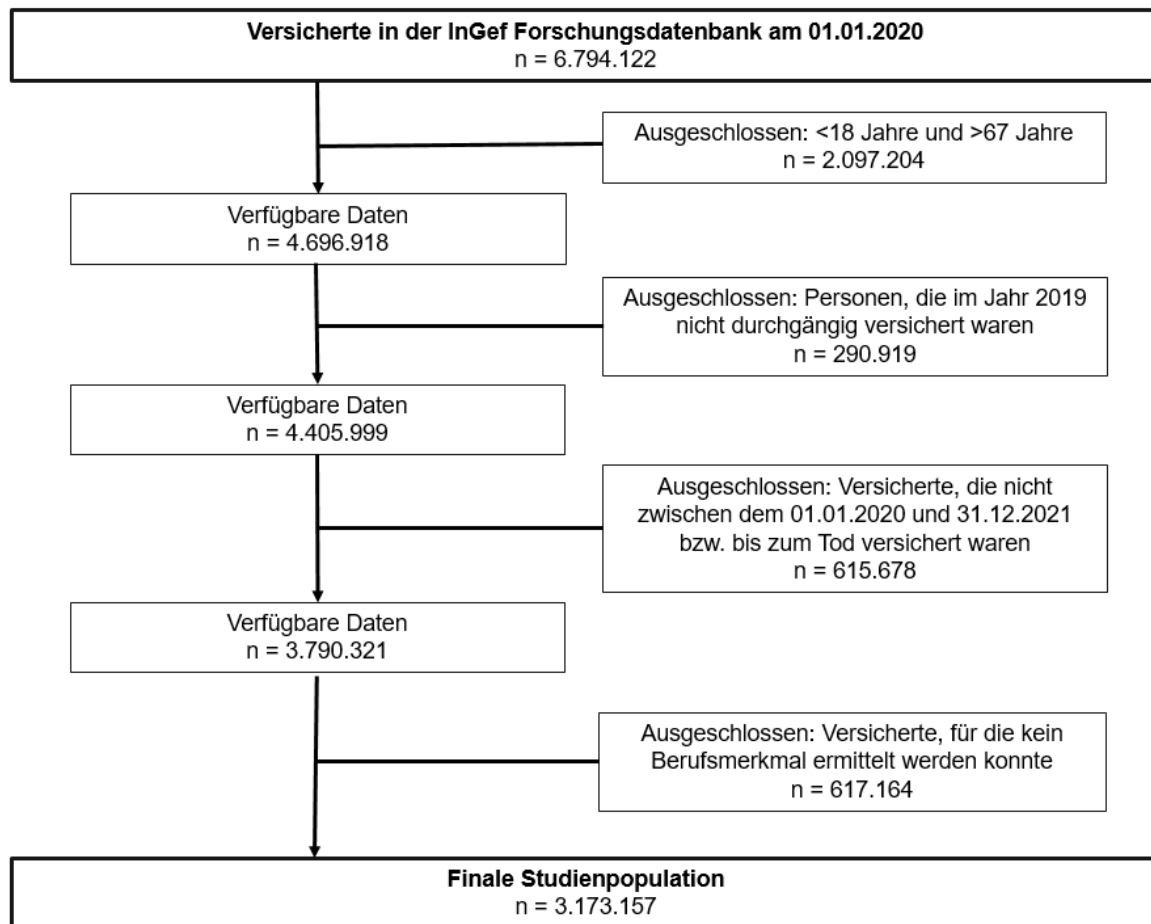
**Versicherte in der InGef Forschungsdatenbank am 01.01.2020**
n = 6.794.122

Ausgeschlossen: <18 Jahre und >67 Jahre
n = 2.097.204

Verfügbare Daten
n = 4.696.918

Ausgeschlossen: Personen, die im Jahr 2019 nicht durchgängig versichert waren
n = 290.919

Verfügbare Daten
n = 4.405.999

Ausgeschlossen: Versicherte, die nicht zwischen dem 01.01.2020 und 31.12.2021 bzw. bis zum Tod versichert waren
n = 615.678

Verfügbare Daten
n = 3.790.321

Ausgeschlossen: Versicherte, für die kein Berufsmerkmal ermittelt werden konnte
n = 617.164

**Finale Studienpopulation**
n = 3.173.157